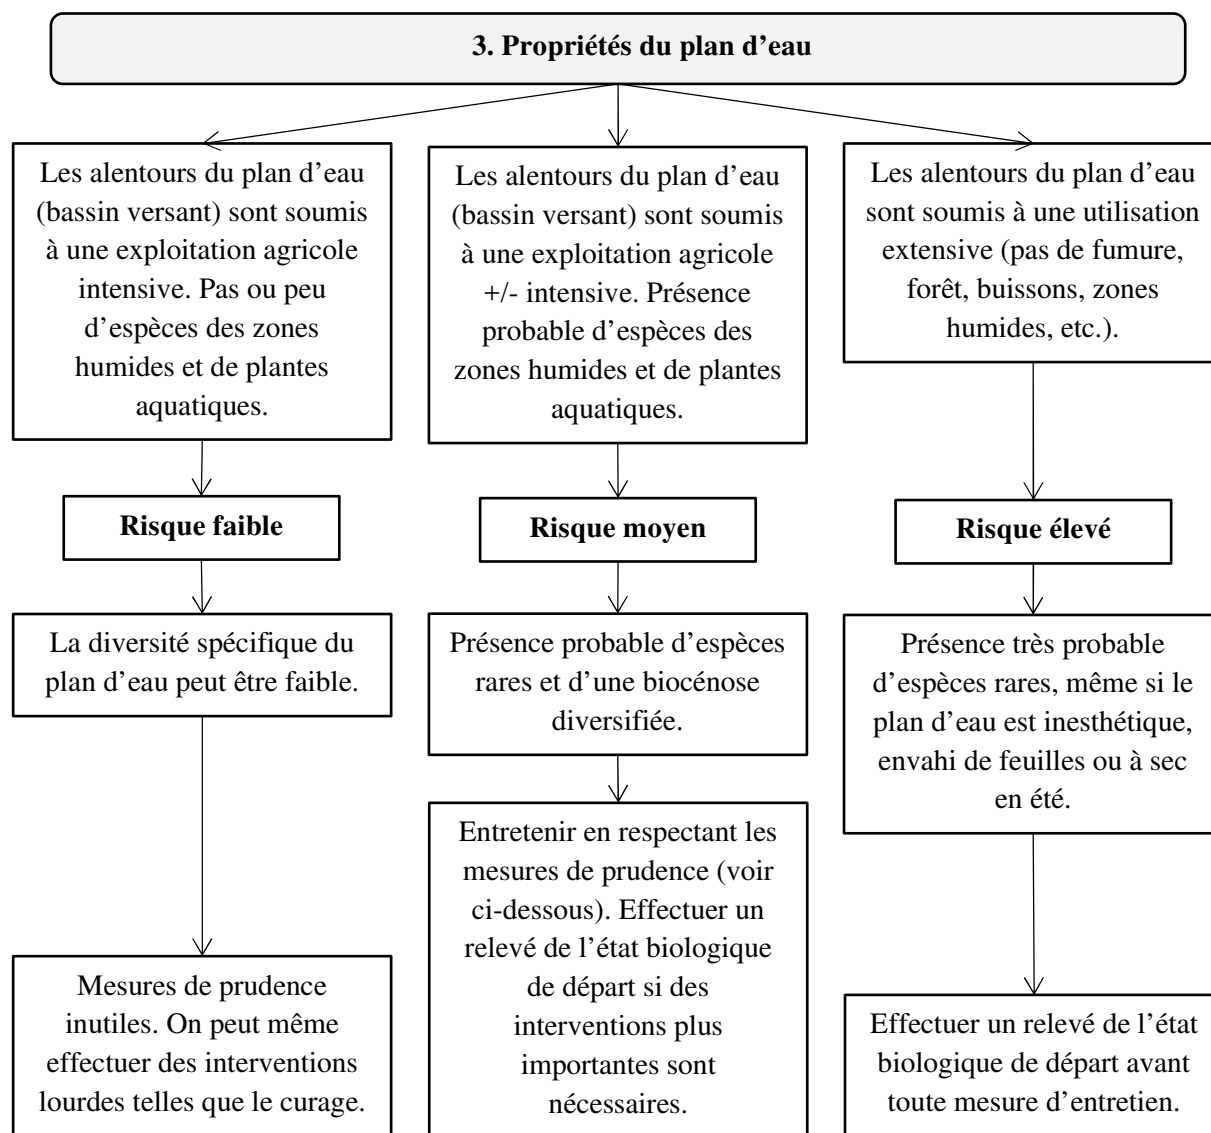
3. Propriétés du plan d'eau

Les alentours du plan d'eau (bassin versant) sont soumis à une exploitation agricole intensive. Pas ou peu d'espèces des zones humides et de plantes aquatiques.

Risque faible

La diversité spécifique du plan d'eau peut être faible.

Mesures de prudence inutiles. On peut même effectuer des interventions lourdes telles que le curage.

Les alentours du plan d'eau (bassin versant) sont soumis à une exploitation agricole +/- intensive. Présence probable d'espèces des zones humides et de plantes aquatiques.

Risque moyen

Présence probable d'espèces rares et d'une biocénose diversifiée.

Entretenir en respectant les mesures de prudence (voir ci-dessous). Effectuer un relevé de l'état biologique de départ si des interventions plus importantes sont nécessaires.

Les alentours du plan d'eau sont soumis à une utilisation extensive (pas de fumure, forêt, buissons, zones humides, etc.).

Risque élevé

Présence très probable d'espèces rares, même si le plan d'eau est inesthétique, envahi de feuilles ou à sec en été.

Effectuer un relevé de l'état biologique de départ avant toute mesure d'entretien.